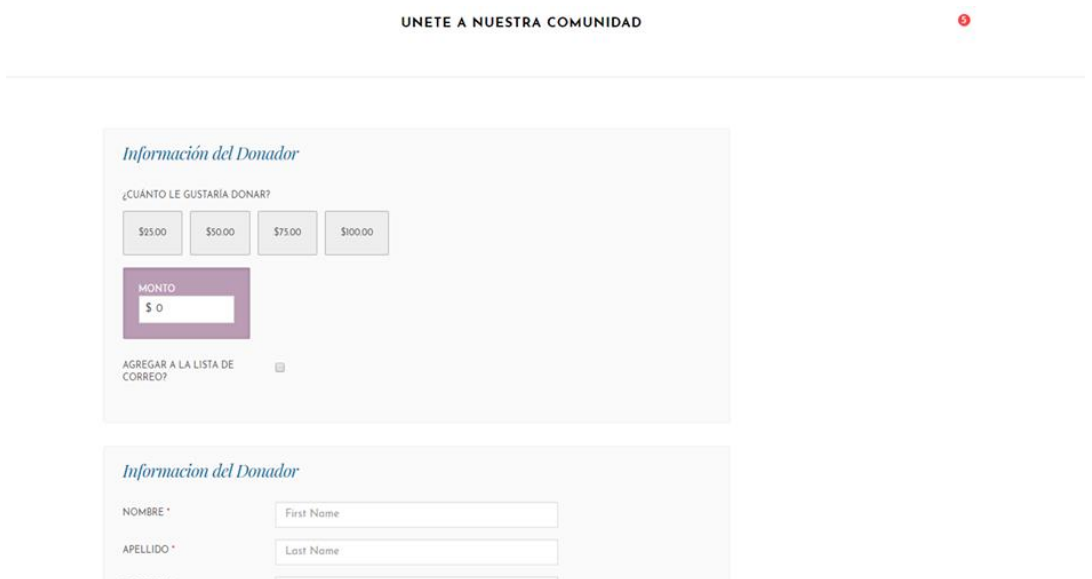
UNETE A NUESTRA COMUNIDAD

5

Información del Donador

¿CUÁNTO LE GUSTARÍA DONAR?

$25.00 $50.00 $75.00 $100.00

MONTO
$ 0

AGREGAR A LA LISTA DE CORREO?

Informacion del Donador

NOMBRE *
First Name

APELLIDO *
Last Name